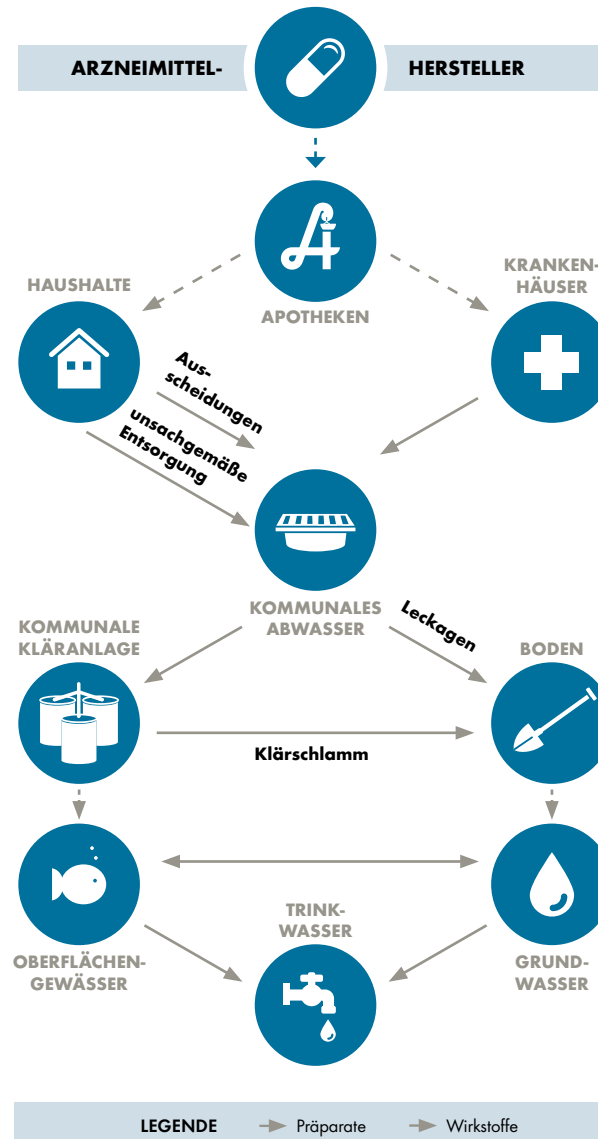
ARZNEIMITTEL- HERSTELLER

HAUSHALTE

APOTHEKEN

KRANKENHÄUSER

Ausscheidungen

unsachgemäße Entsorgung

KOMMUNALES ABWASSER

Leckagen

KOMMUNALE KLÄRANLAGE

BODEN

Klärschlamm

OBERFLÄCHENGEWÄSSER

TRINKWASSER

GRUNDWASSER

LEGENDE Präparate Wirkstoffe